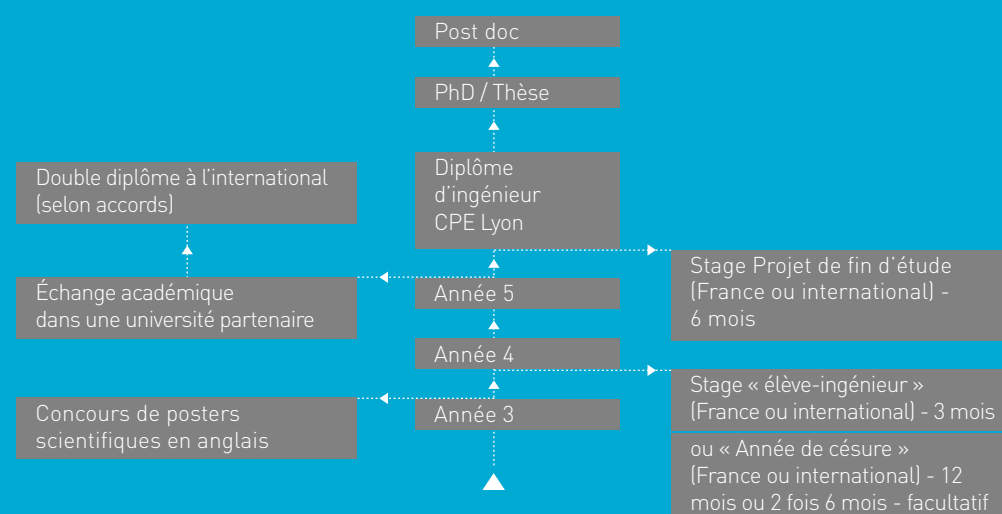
Post doc

PhD / Thèse

Diplôme d'ingénieur CPE Lyon

Double diplôme à l'international (selon accords)

Échange académique dans une université partenaire

Année 5

Stage Projet de fin d'étude (France ou international) - 6 mois

Année 4

Stage « élève-ingénieur » (France ou international) - 3 mois

Concours de posters scientifiques en anglais

Année 3

ou « Année de césure » (France ou international) - 12 mois ou 2 fois 6 mois - facultatif